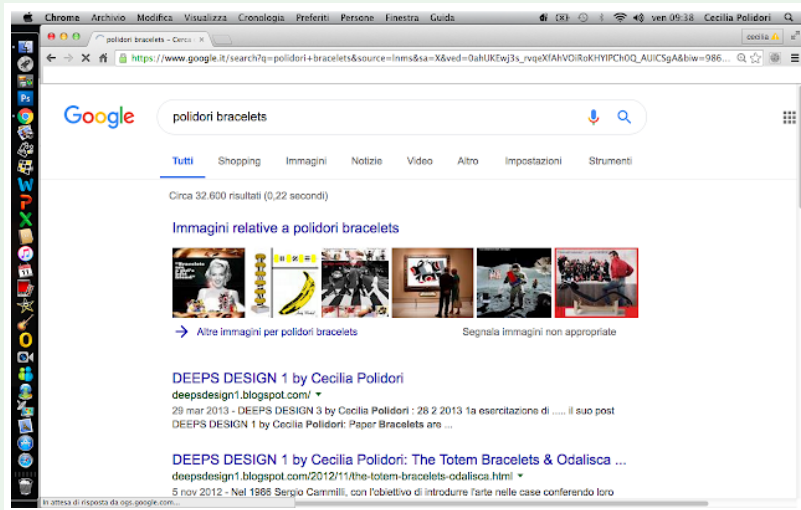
Chrome Archivio Modifica Visualizza Cronologia Preferiti Persone Finestra Guida

ven 09:38 Cecilia Polidori

polidori bracelets – Cerca

cecilia

https://www.google.it/search?q=polidori+bracelets&source=lnms&sa=X&ved=0ahUKEwj3s_rvqeXfAhVOiRoKHYlPCh0Q_AUICSgA&biw=986...

Google

polidori bracelets

Tutti Shopping Immagini Notizie Video Altro Impostazioni Strumenti

Circa 32.600 risultati (0,22 secondi)

Immagini relative a polidori bracelets

Altre immagini per polidori bracelets

Segnala immagini non appropriate

DEEPS DESIGN 1 by Cecilia Polidori

deepsdesign1.blogspot.com/

29 mar 2013 - DEEPS DESIGN 3 by Cecilia Polidori : 28 2 2013 1a esercitazione di ..... il suo post DEEPS DESIGN 1 by Cecilia Polidori: Paper Bracelets are ...

DEEPS DESIGN 1 by Cecilia Polidori: The Totem Bracelets & Odalisca ...

deepsdesign1.blogspot.com/2012/11/the-totem-bracelets-odalisca.html

5 nov 2012 - Nel 1986 Sergio Cammilli, con l'obiettivo di introdurre l'arte nelle case conferendo loro

In attesa di risposta da ogs.google.com...